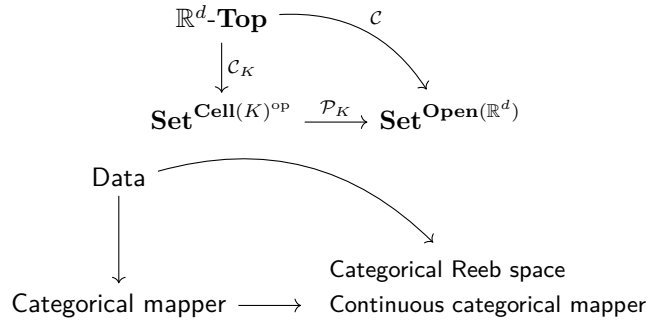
$\mathbb{R}^d$-$\mathbf{Top}$

$\mathcal{C}$

$\mathcal{C}_K$

$\mathbf{Set}^{\mathbf{Cell}(K)^{\mathrm{op}}} \xrightarrow{\mathcal{P}_K} \mathbf{Set}^{\mathbf{Open}(\mathbb{R}^d)}$

Data

Categorical Reeb space

Categorical mapper $\longrightarrow$ Continuous categorical mapper